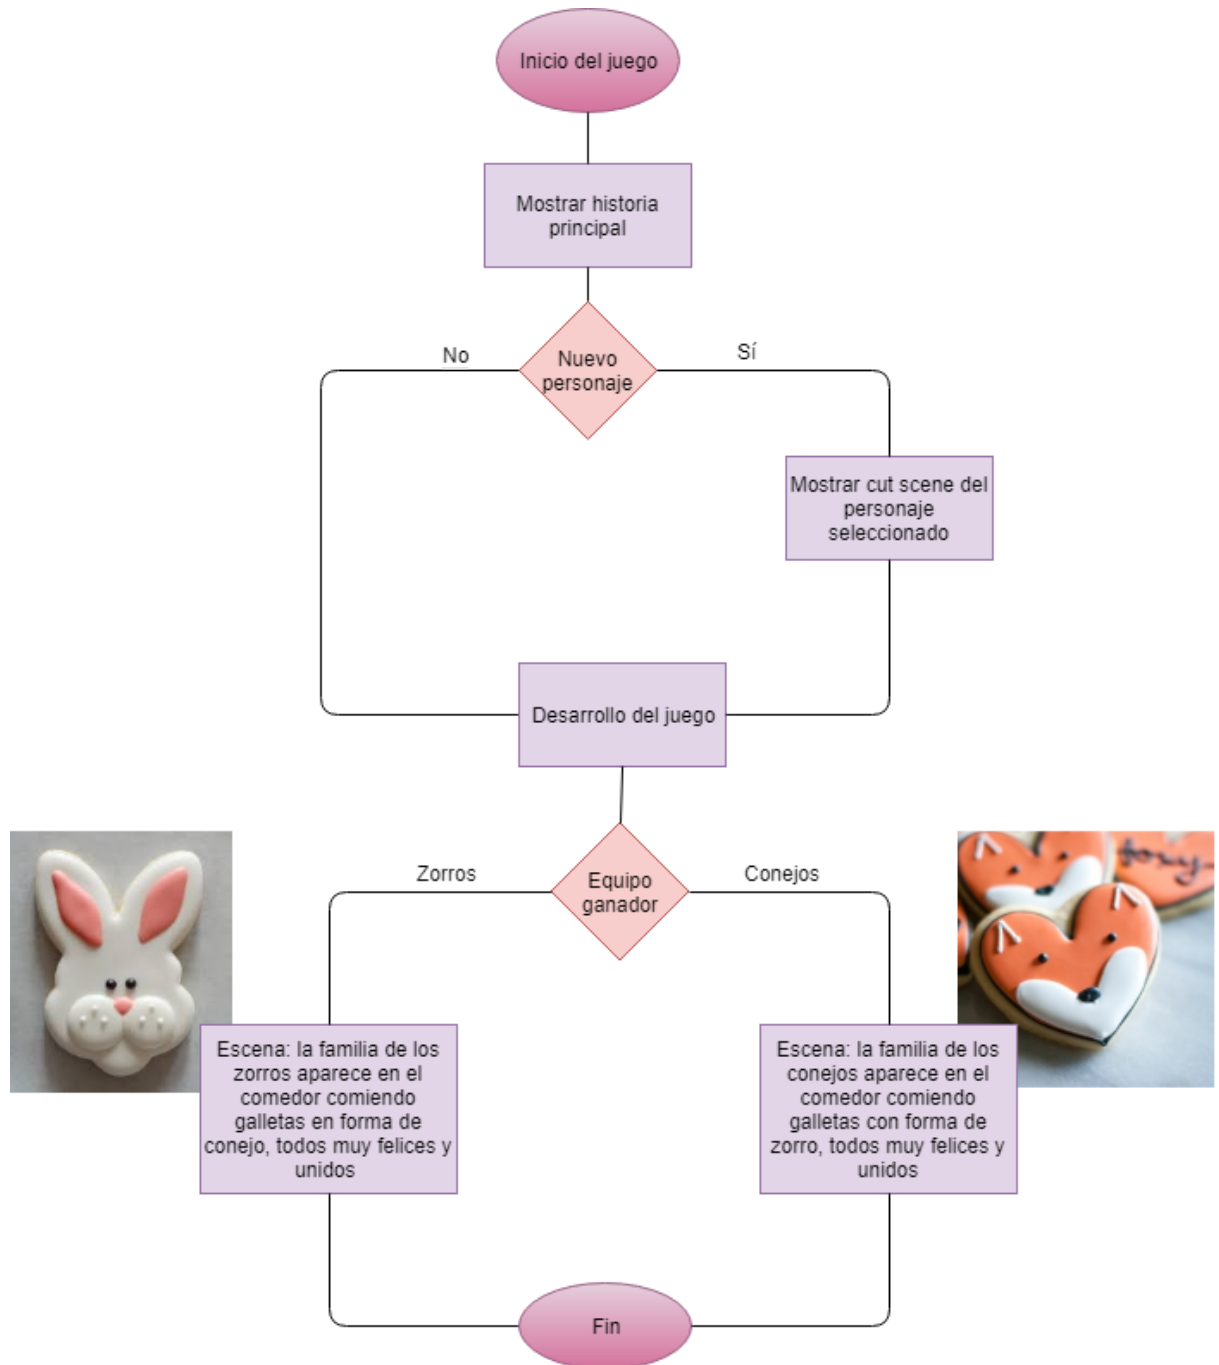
Inicio del juego

Mostrar historia principal

No

Nuevo personaje

Sí

Mostrar cut scene del personaje seleccionado

Desarrollo del juego

Zorros

Equipo ganador

Conejos

foxy

Escena: la familia de los zorros aparece en el comedor comiendo galletas en forma de conejo, todos muy felices y unidos

Escena: la familia de los conejos aparece en el comedor comiendo galletas con forma de zorro, todos muy felices y unidos

Fin